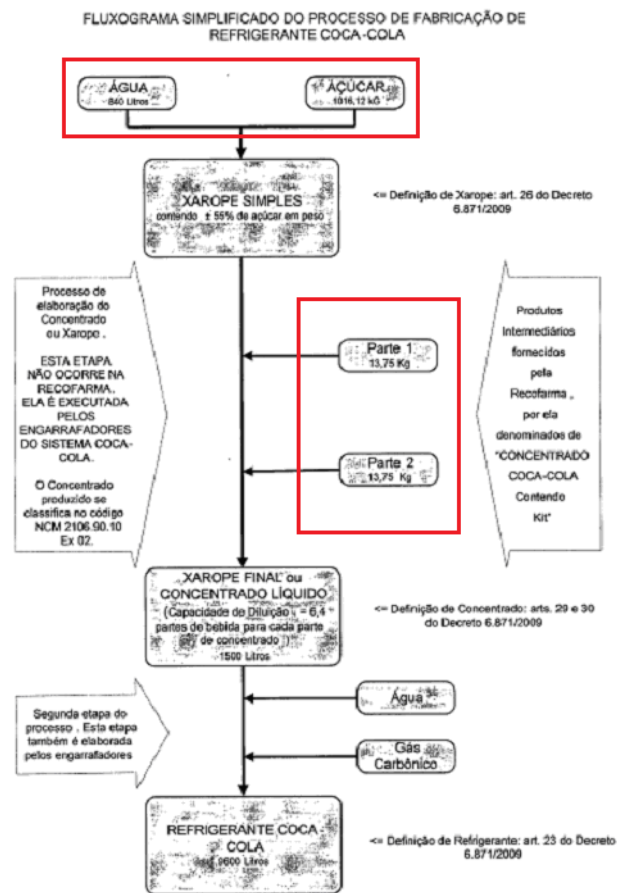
FLUXOGRAMA SIMPLIFICADO DO PROCESSO DE FABRICAÇÃO DE REFRIGERANTE COCA-COLA

ÁGUA
840 Litros

AÇÚCAR
1016,12 kG

XAROPE SIMPLES
contendo ± 55% de açúcar em peso

<= Definição de Xarope: art. 26 do Decreto 6.871/2009

Processo de elaboração do Concentrado ou Xarope .

ESTA ETAPA NÃO OCORRE NA RECOFARMA. ELA É EXECUTADA PELOS ENGARRAFADORES DO SISTEMA COCA-COLA.

O Concentrado produzido se classifica no código NCM 2106.90.10 Ex 02.

Parte 1
13,75 Kg

Parte 2
13,75 Kg

Produtos Intermediários fornecidos pela Recofarma , por ela denominados de "CONCENTRADO COCA-COLA Contendo Kit"

XAROPE FINAL ou CONCENTRADO LÍQUIDO
(Capacidade de Diluição = 6,4 partes de bebida para cada parte de concentrado )
1500 Litros

<= Definição de Concentrado: arts. 29 e 30 do Decreto 6.871/2009

Segunda etapa do processo . Esta etapa também é elaborada pelos engarrafadores

Água

Gás Carbônico

REFRIGERANTE COCA-COLA
9600 Litros

<= Definição de Refrigerante: art. 23 do Decreto 6.871/2009